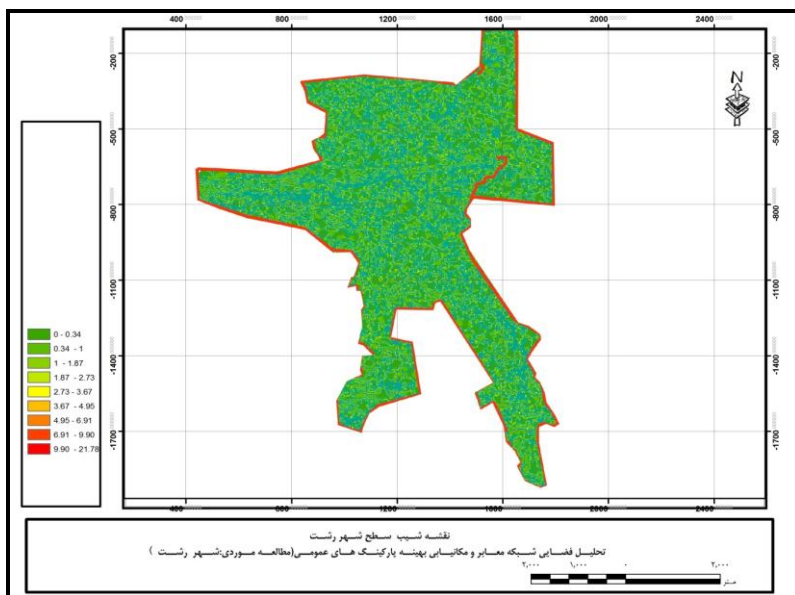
400 800 1200 1600 2000 2400

-200 -500 -800 -1100 -1400 -1700

-200 -500 -800 -1100 -1400 -1700

N

0 - 0.34
0.34 - 1
1 - 1.87
1.87 - 2.73
2.73 - 3.67
3.67 - 4.95
4.95 - 6.91
6.91 - 9.90
9.90 - 21.78

400 800 1200 1600 2000 2400

نقشه شیب سطح شهر رشت
تحلیل فضایی شبکه معابر و مکانیابی بهینه پارکینگ های عمومی(مطالعه موردی:شهر رشت )

۲,۰۰۰ ۱,۰۰۰ ۰ ۲,۰۰۰
متر